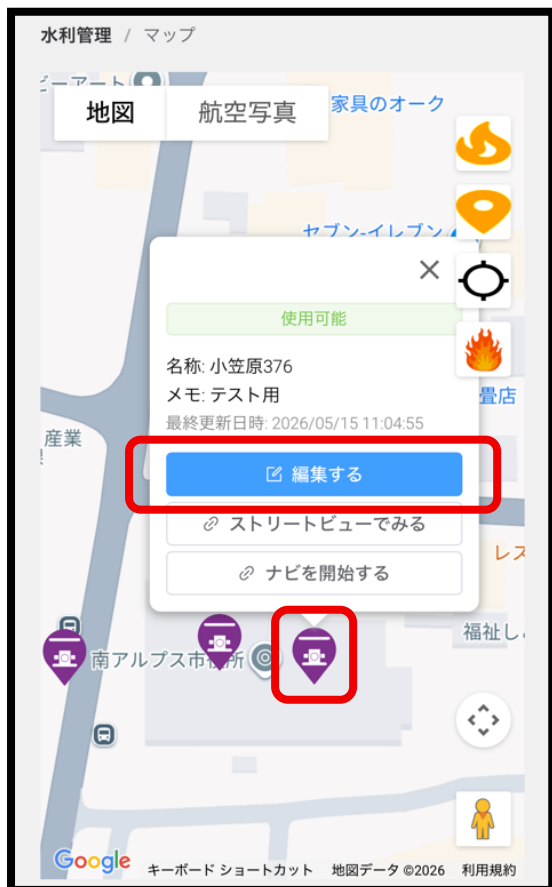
水利管理 / マップ

ーアート

地図 航空写真

家具のオーク

セブン-イレブン

使用可能

名称: 小笠原376
メモ: テスト用
最終更新日時: 2026/05/15 11:04:55

編集する

ストリートビューでみる

ナビを開始する

畳店

産業

レス

福祉し

南アルプス市役所

Google キーボード ショートカット 地図データ ©2026 利用規約